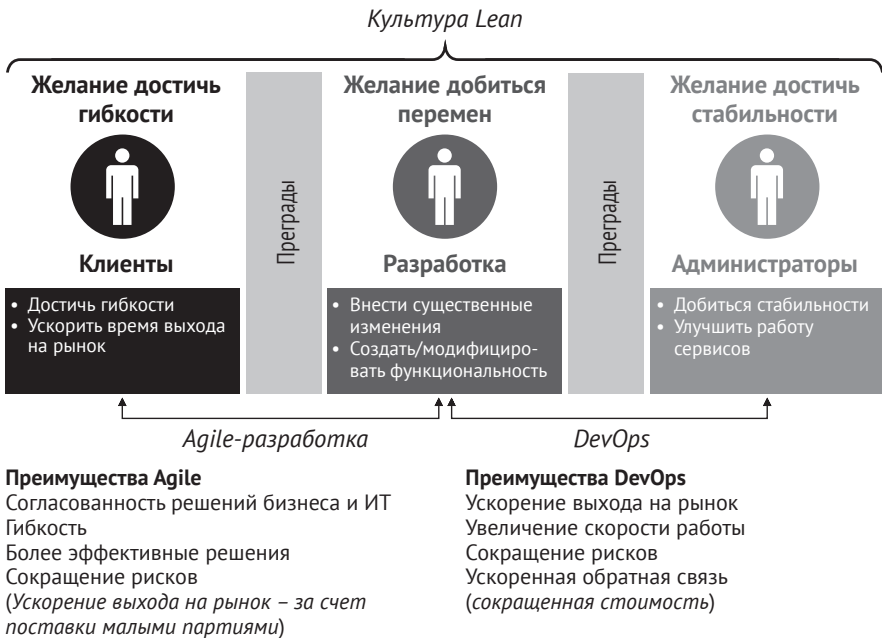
*Культура Lean*

**Желание достичь гибкости**

Преграды

**Желание добиться перемен**

Преграды

**Желание достичь стабильности**

**Клиенты**

• Достичь гибкости
• Ускорить время выхода на рынок

**Разработка**

• Внести существенные изменения
• Создать/модифицировать функциональность

**Администраторы**

• Добиться стабильности
• Улучшить работу сервисов

*Agile-разработка*

*DevOps*

**Преимущества Agile**
Согласованность решений бизнеса и ИТ
Гибкость
Более эффективные решения
Сокращение рисков
(*Ускорение выхода на рынок – за счет поставки малыми партиями*)

**Преимущества DevOps**
Ускорение выхода на рынок
Увеличение скорости работы
Сокращение рисков
Ускоренная обратная связь
(*сокращенная стоимость*)